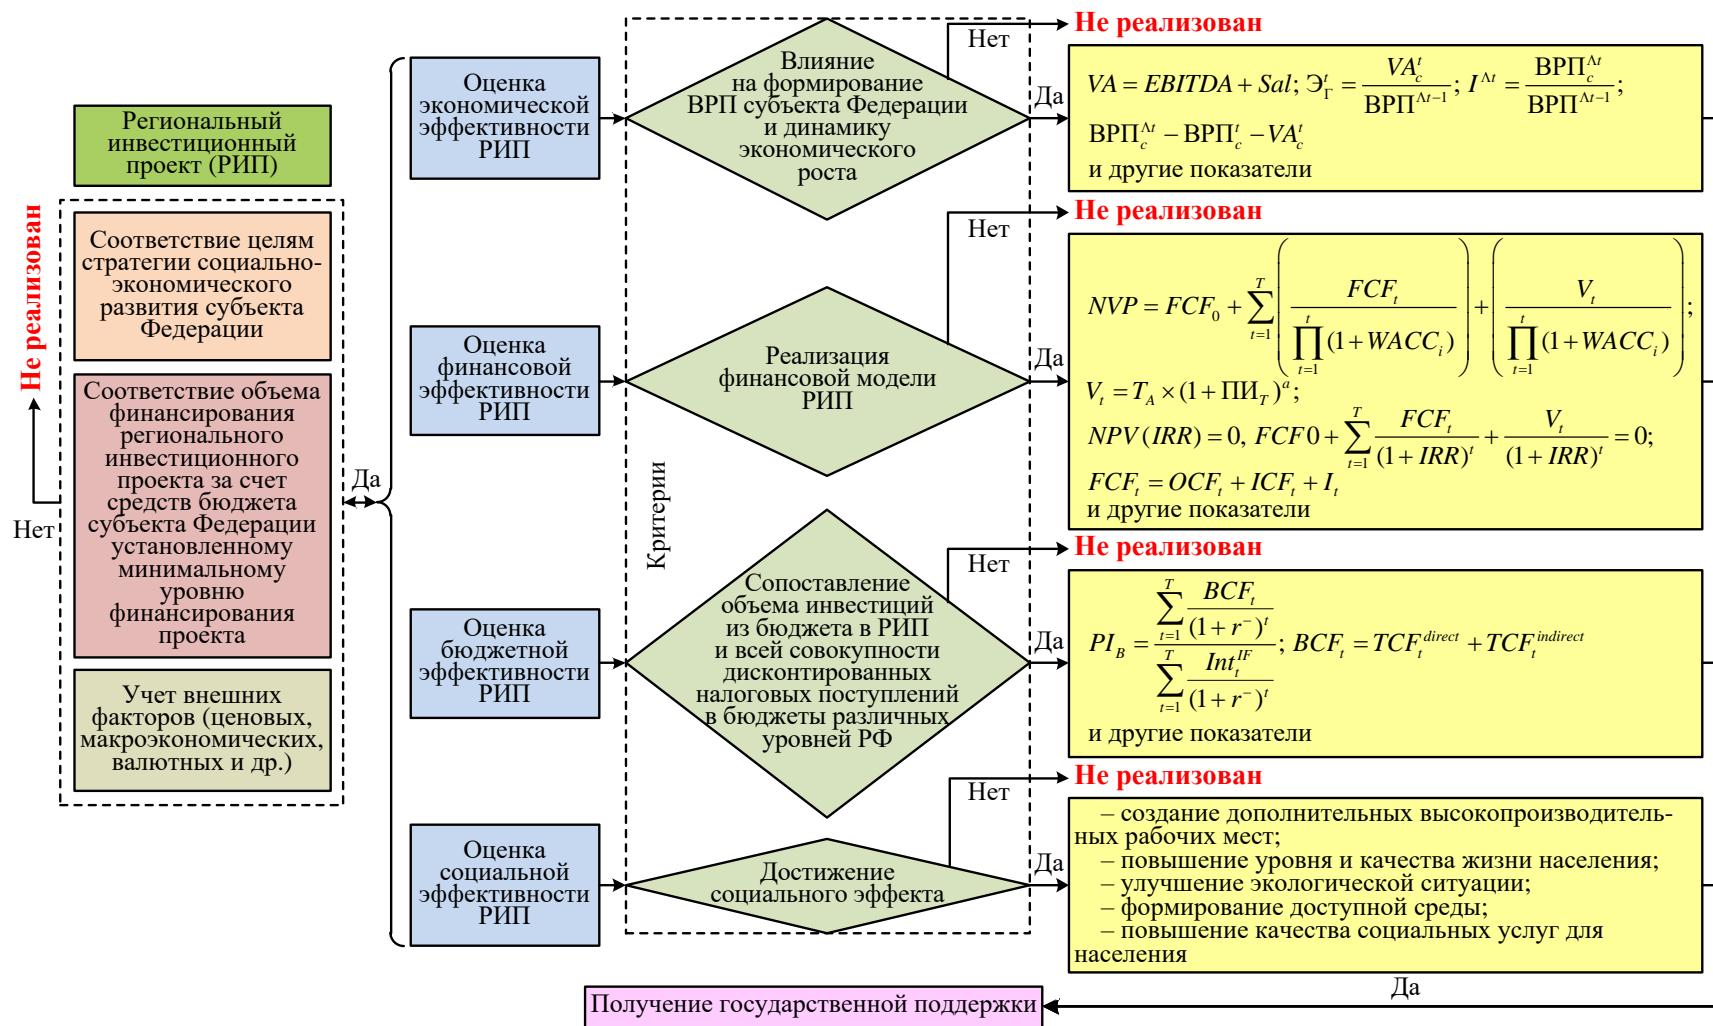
Региональный инвестиционный проект (РИП)

Не реализован

Соответствие целям стратегии социально-экономического развития субъекта Федерации

Соответствие объема финансирования регионального инвестиционного проекта за счет средств бюджета субъекта Федерации установленному минимальному уровню финансирования проекта

Учет внешних факторов (ценовых, макроэкономических, валютных и др.)

Нет

Да

Оценка экономической эффективности РИП

Оценка финансовой эффективности РИП

Оценка бюджетной эффективности РИП

Оценка социальной эффективности РИП

Критерии

Влияние на формирование ВРП субъекта Федерации и динамику экономического роста

Нет

Да

Не реализован

$VA = EBITDA + Sal$; $Э_Г^t = \frac{VA_c^t}{ВРП^{\Delta t-1}}$; $I^{\Delta t} = \frac{ВРП_c^{\Delta t}}{ВРП_c^{\Delta t-1}}$;

$ВРП_c^{\Delta t} - ВРП_c^t - VA_c^t$

и другие показатели

Реализация финансовой модели РИП

Нет

Да

Не реализован

$NVP = FCF_0 + \sum_{t=1}^{T}\left(\frac{FCF_t}{\prod_{t=1}^{t}(1+WACC_i)}\right)+\left(\frac{V_t}{\prod_{t=1}^{t}(1+WACC_i)}\right)$;

$V_t = T_A \times (1+ПИ_T)^a$;

$NPV(IRR)=0,\ FCF0+\sum_{t=1}^{T}\frac{FCF_t}{(1+IRR)^t}+\frac{V_t}{(1+IRR)^t}=0$;

$FCF_t = OCF_t + ICF_t + I_t$

и другие показатели

Сопоставление объема инвестиций из бюджета в РИП и всей совокупности дисконтированных налоговых поступлений в бюджеты различных уровней РФ

Нет

Да

Не реализован

$PI_B = \frac{\sum_{t=1}^{T}\frac{BCF_t}{(1+r^-)^t}}{\sum_{t=1}^{T}\frac{Int_t^{IF}}{(1+r^-)^t}}$; $BCF_t = TCF_t^{direct} + TCF_t^{indirect}$

и другие показатели

Достижение социального эффекта

Нет

Да

Не реализован

– создание дополнительных высокопроизводительных рабочих мест;
– повышение уровня и качества жизни населения;
– улучшение экологической ситуации;
– формирование доступной среды;
– повышение качества социальных услуг для населения

Да

Получение государственной поддержки